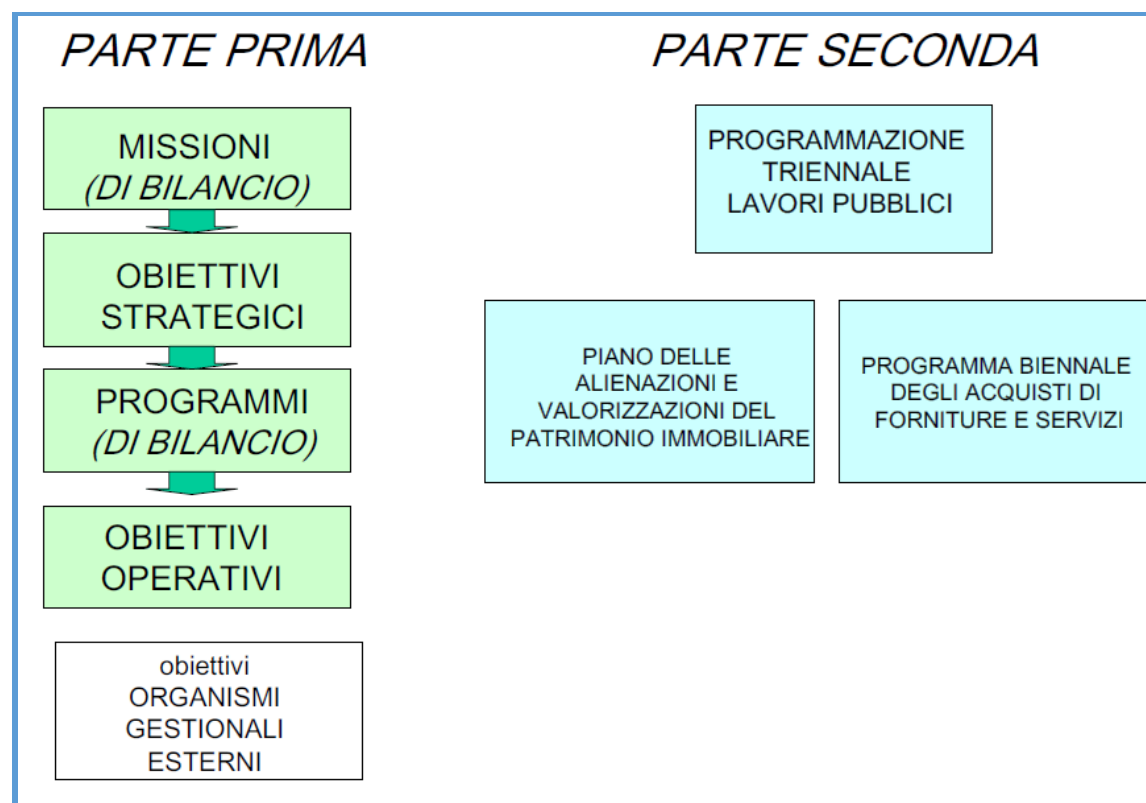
PARTE PRIMA

MISSIONI
(DI BILANCIO)

OBIETTIVI
STRATEGICI

PROGRAMMI
(DI BILANCIO)

OBIETTIVI
OPERATIVI

obiettivi
ORGANISMI
GESTIONALI
ESTERNI

PARTE SECONDA

PROGRAMMAZIONE
TRIENNALE
LAVORI PUBBLICI

PIANO DELLE
ALIENAZIONI E
VALORIZZAZIONI DEL
PATRIMONIO IMMOBILIARE

PROGRAMMA BIENNALE
DEGLI ACQUISTI DI
FORNITURE E SERVIZI